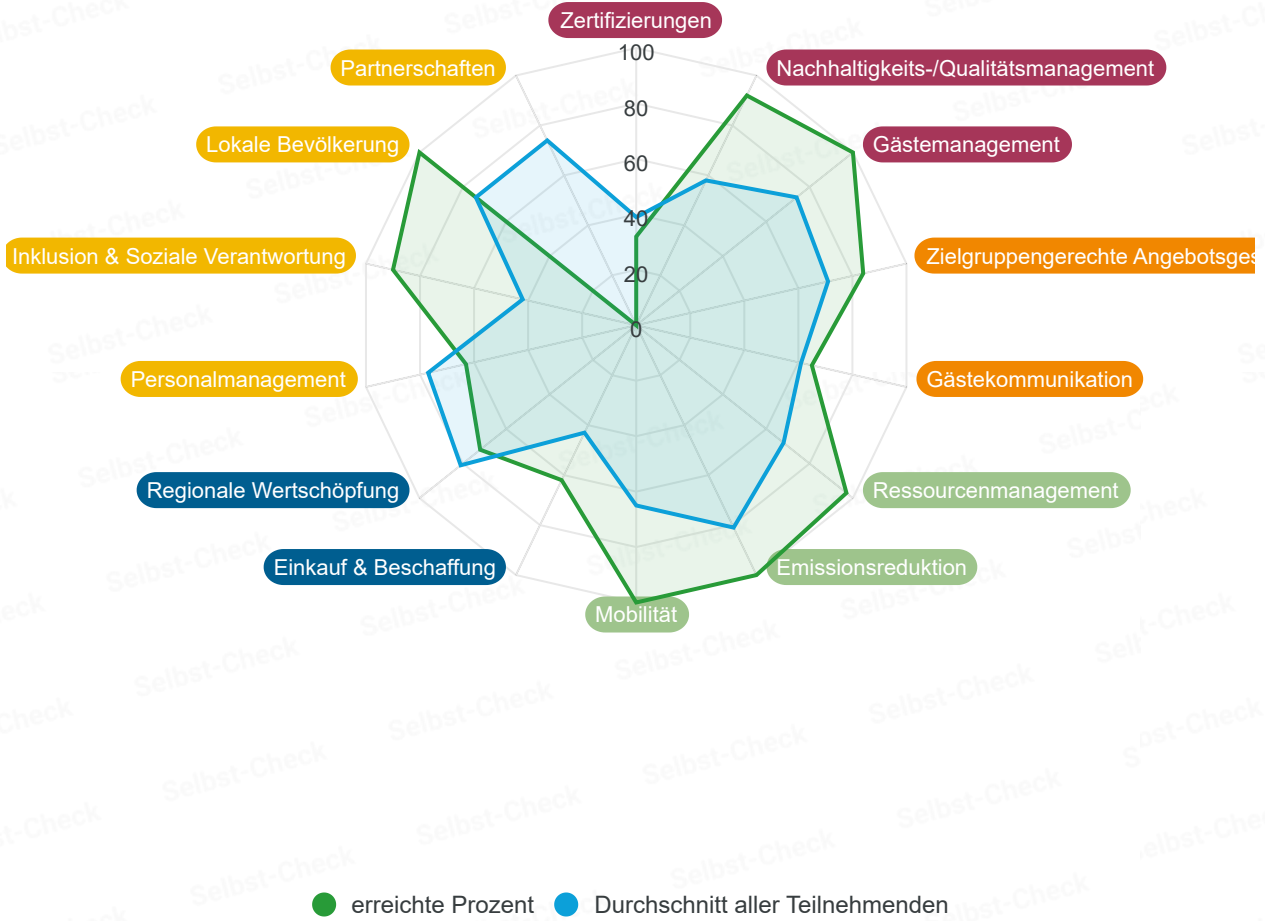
Zertifizierungen

Nachhaltigkeits-/Qualitätsmanagement

Gästemanagement

Zielgruppengerechte Angebotsges

Gästekommunikation

Ressourcenmanagement

Emissionsreduktion

Mobilität

Einkauf & Beschaffung

Regionale Wertschöpfung

Personalmanagement

Inklusion & Soziale Verantwortung

Lokale Bevölkerung

Partnerschaften

100
80
60
40
20
0

erreichte Prozent   Durchschnitt aller Teilnehmenden

Selbst-Check